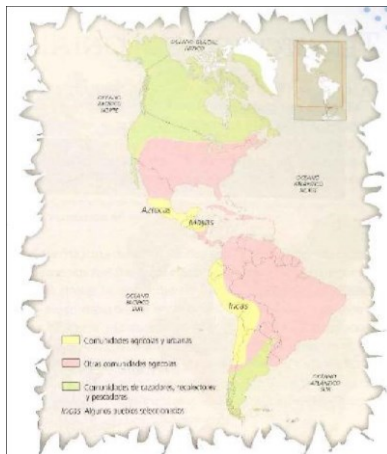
OCÉANO GLACIAL ÁRTICO

OCÉANO PACÍFICO NORTE

OCÉANO ATLÁNTICO NORTE

Aztecas

Mayas

OCÉANO PACÍFICO SUR

Incas

OCÉANO ATLÁNTICO SUR

Comunidades agrícolas y urbanas

Otras comunidades agrícolas

Comunidades de cazadores, recolectores y pescadores

Incas: Algunos pueblos seleccionados